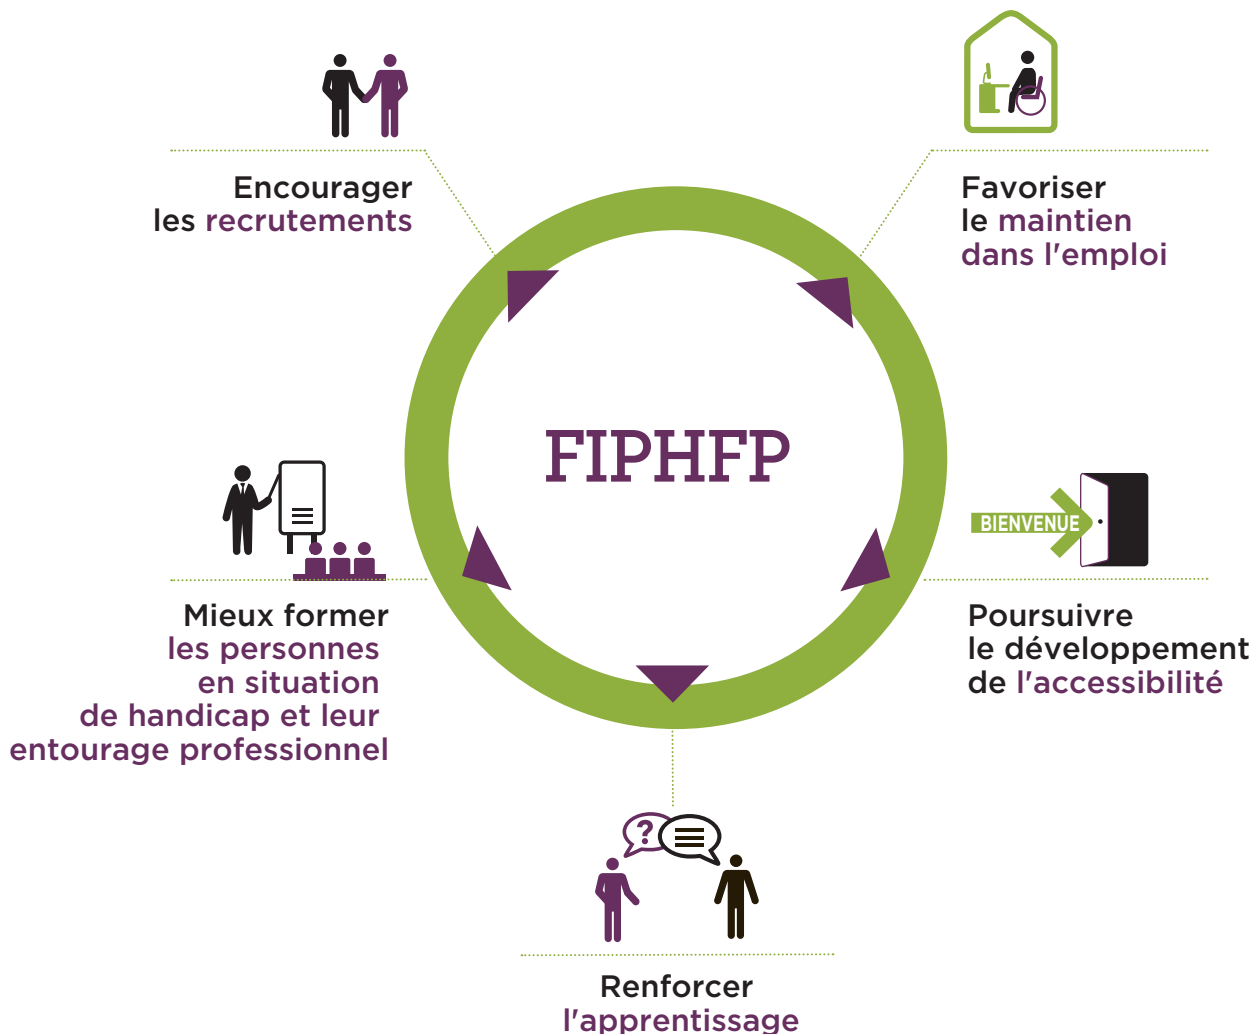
Encourager les recrutements

Favoriser le maintien dans l'emploi

FIPHFP

BIENVENUE

Mieux former les personnes en situation de handicap et leur entourage professionnel

Poursuivre le développement de l'accessibilité

?

Renforcer l'apprentissage